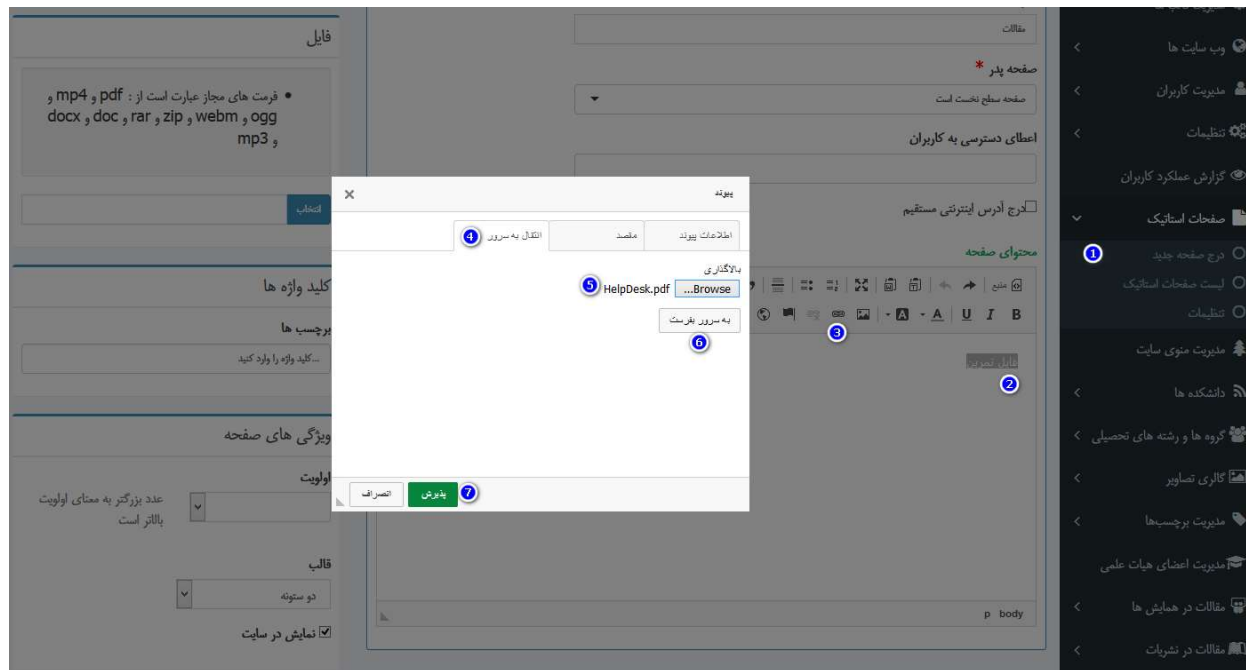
وب سایت ها
مدیریت کاربران
تنظیمات
گزارش عملکرد کاربران
صفحات استاتیک
1
درج صفحه جدید
لیست صفحات استاتیک
تنظیمات
مدیریت منوی سایت
دانشکده ها
گروه ها و رشته های تحصیلی
گالری تصاویر
مدیریت برچسب‌ها
مدیریت اعضای هیات علمی
مقالات در همایش ها
مقالات در نشریات

مقالات
صفحه پدر *
صفحه سطح نخست است
اعطای دسترسی به کاربران
درج آدرس اینترنتی مستقیم
محتوای صفحه
منبع
3
فایل راهنما
2
p body

فایل
• فرمت های مجاز عبارت است از : pdf و mp4 و docx و doc و rar و zip و webm و ogg و mp3 و
انتخاب
کلید واژه ها
برچسب ها
...کلید واژه را وارد کنید
ویژگی های صفحه
اولویت
عدد بزرگتر به معنای اولویت بالاتر است
قالب
دو ستونه
نمایش در سایت

پیوند
×
اطلاعات پیوند
مقصد
انتقال به سرور
4
بالاگذاری
5
HelpDesk.pdf
...Browse
به سرور بفرست
6
پذیرش
7
انصراف